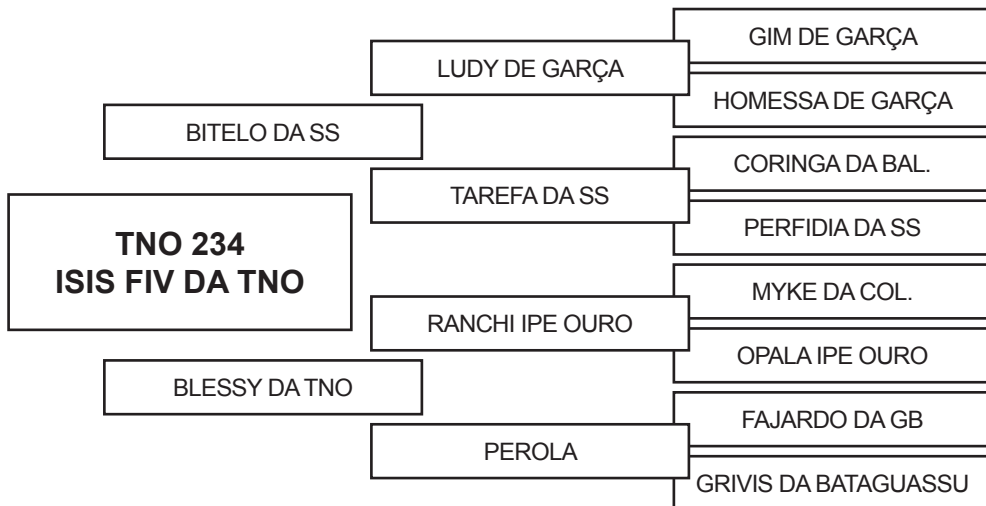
TNO 234
ISIS FIV DA TNO

BITELO DA SS

LUDY DE GARÇA

GIM DE GARÇA

HOMESSA DE GARÇA

TAREFA DA SS

CORINGA DA BAL.

PERFIDIA DA SS

BLESSY DA TNO

RANCHI IPE OURO

MYKE DA COL.

OPALA IPE OURO

PEROLA

FAJARDO DA GB

GRIVIS DA BATAGUASSU